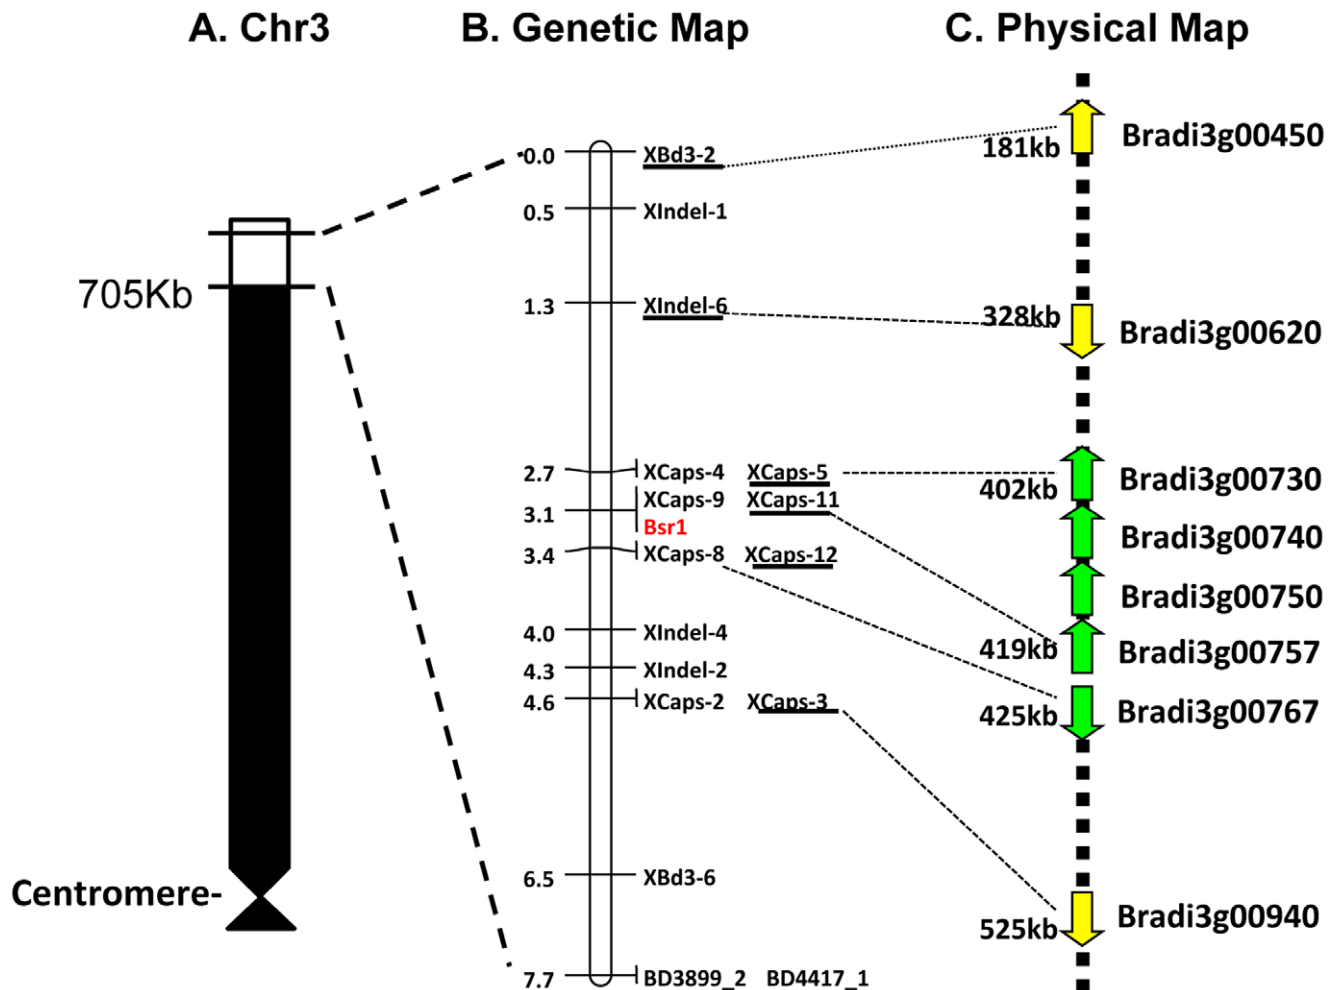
A. Chr3

705Kb

Centromere-

B. Genetic Map

0.0 XBd3-2
0.5 XIndel-1
1.3 XIndel-6
2.7 XCaps-4 XCaps-5
3.1 XCaps-9 XCaps-11
Bsr1
3.4 XCaps-8 XCaps-12
4.0 XIndel-4
4.3 XIndel-2
4.6 XCaps-2 XCaps-3
6.5 XBd3-6
7.7 BD3899_2 BD4417_1

C. Physical Map

181kb Bradi3g00450
328kb Bradi3g00620
402kb Bradi3g00730
Bradi3g00740
Bradi3g00750
419kb Bradi3g00757
425kb Bradi3g00767
525kb Bradi3g00940